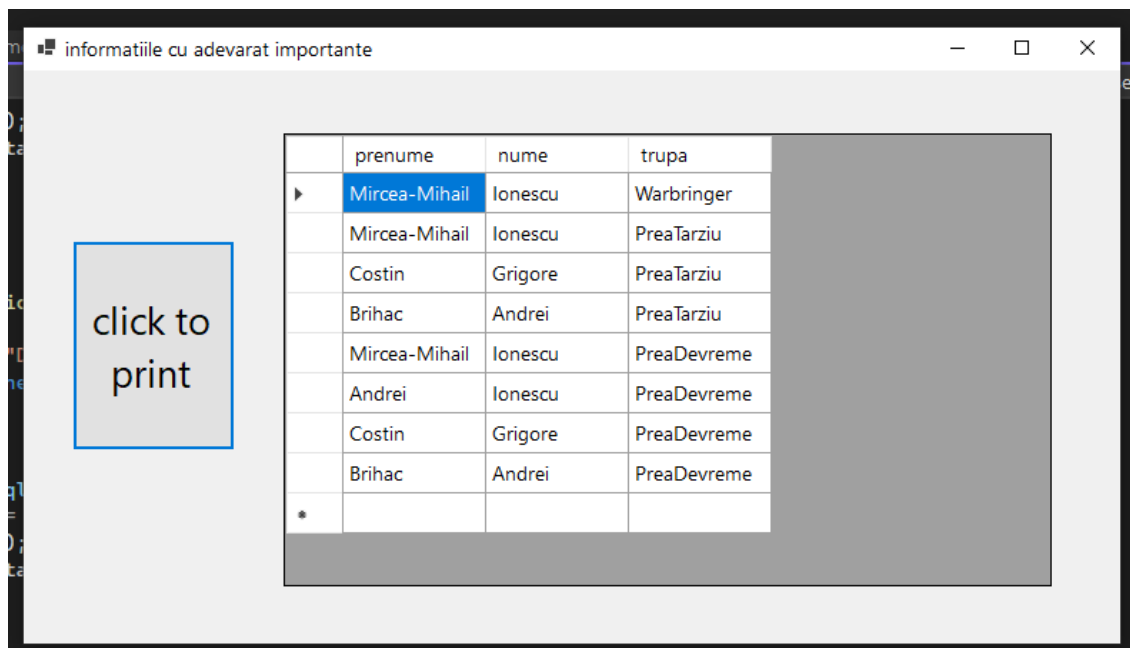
informatiile cu adevarat importante

click to print

| | prenume | nume | trupa |
|---|---|---|---|
| ▸ | Mircea-Mihail | Ionescu | Warbringer |
| | Mircea-Mihail | Ionescu | PreaTarziu |
| | Costin | Grigore | PreaTarziu |
| | Brihac | Andrei | PreaTarziu |
| | Mircea-Mihail | Ionescu | PreaDevreme |
| | Andrei | Ionescu | PreaDevreme |
| | Costin | Grigore | PreaDevreme |
| | Brihac | Andrei | PreaDevreme |
| * | | | |